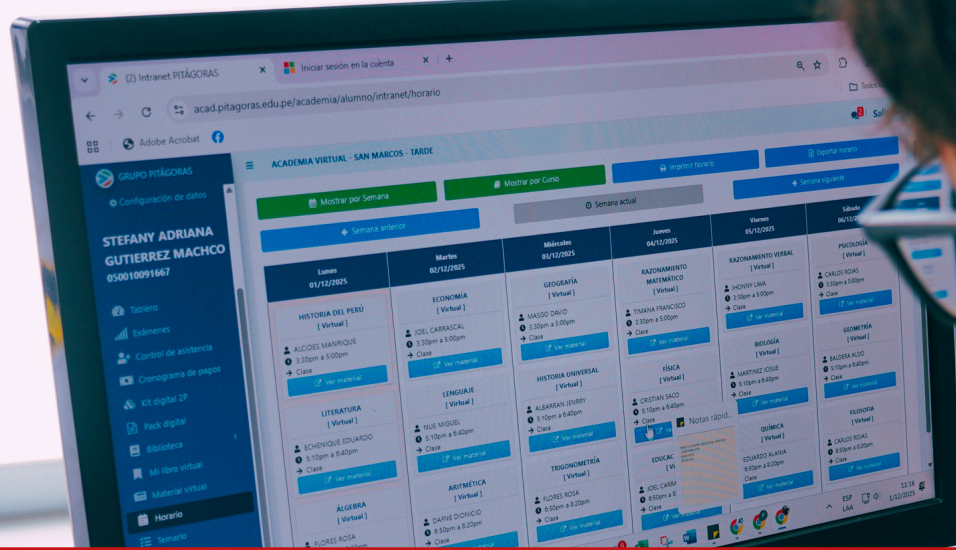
(2) Intranet PITÁGORAS
Iniciar sesión en la cuenta
acad.pitagoras.edu.pe/academia/alumno/intranet/horario
Adobe Acrobat
Todos
Sali

GRUPO PITÁGORAS
Configuración de datos
STEFANY ADRIANA GUTIERREZ MACHCO
050010091667
Tablero
Exámenes
Control de asistencia
Cronograma de pagos
Kit digital 2P
Pack digital
Biblioteca
Mi libro virtual
Material virtual
Horario
Temario

ACADEMIA VIRTUAL - SAN MARCOS - TARDE
Mostrar por Semana
Mostrar por Curso
Imprimir horario
Exportar horario
Semana anterior
Semana actual
Semana siguiente

| Lunes 01/12/2025 | Martes 02/12/2025 | Miércoles 03/12/2025 | Jueves 04/12/2025 | Viernes 05/12/2025 | Sábado 06/12/2025 |
|---|---|---|---|---|---|
| HISTORIA DEL PERÚ [ Virtual ] ALCIDES MANRIQUE 3:30pm a 5:00pm Clase Ver material | ECONOMÍA [ Virtual ] JOEL CARRASCAL 3:30pm a 5:00pm Clase Ver material | GEOGRAFÍA [ Virtual ] MASGO DAVID 3:30pm a 5:00pm Clase Ver material | RAZONAMIENTO MATEMÁTICO [ Virtual ] TIMANA FRANCISCO 3:30pm a 5:00pm Clase Ver material | RAZONAMIENTO VERBAL [ Virtual ] JHONNY LAVA 3:30pm a 5:00pm Clase Ver material | PSICOLOGÍA [ Virtual ] CARLOS ROJAS 3:30pm a 5:00pm Clase Ver material |
| LITERATURA [ Virtual ] ECHENIQUE EDUARDO 5:10pm a 6:40pm Clase Ver material | LENGUAJE [ Virtual ] NUE MIGUEL 5:10pm a 6:40pm Clase Ver material | HISTORIA UNIVERSAL [ Virtual ] ALBARRAN JENRRY 5:10pm a 6:40pm Clase Ver material | FÍSICA [ Virtual ] CRISTIAN SACO 5:10pm a 6:40pm Clase | BIOLOGÍA [ Virtual ] MARTINEZ JOSUE 5:10pm a 6:40pm Clase Ver material | GEOMETRÍA [ Virtual ] BALDERA ALDO 5:10pm a 6:40pm Clase Ver material |
| ÁLGEBRA [ Virtual ] FLORES ROSA | ARITMÉTICA [ Virtual ] DAFNE DIONICIO | TRIGONOMETRÍA [ Virtual ] FLORES ROSA 6:50pm a 8:20pm Clase Ver material | EDUCAC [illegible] [ Vi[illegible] JOEL CARR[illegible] 6:50pm a 8:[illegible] Clase | QUÍMICA [ Virtual ] EDUARDO ALANIA 6:50pm a 8:20pm Clase Ver material | FILOSOFÍA [ Virtual ] CARLOS ROJAS 6:50pm a 8:20pm Clase Ver material |

Notas rápid...
ESP LAA
11:16
1/12/2025